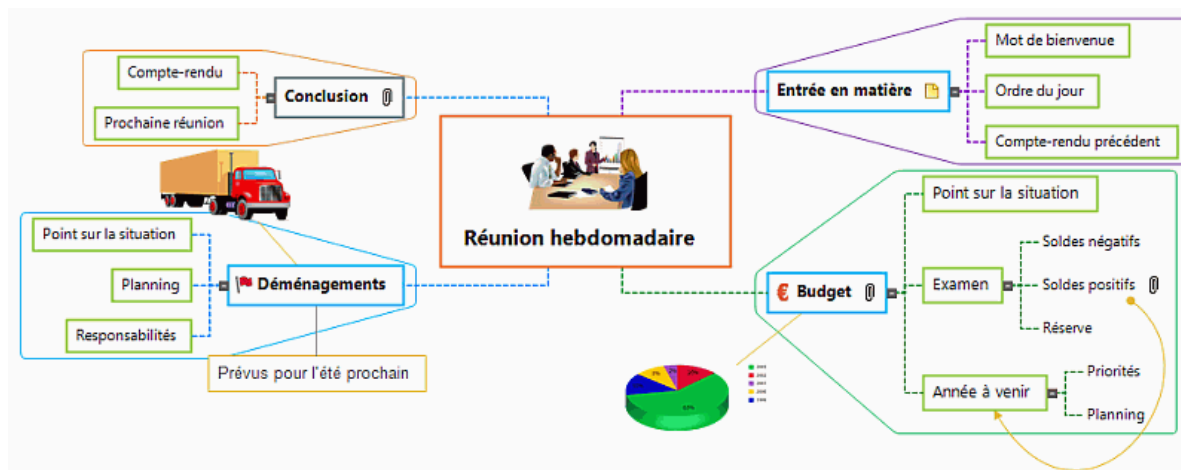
Réunion hebdomadaire

Conclusion
Compte-rendu
Prochaine réunion

Entrée en matière
Mot de bienvenue
Ordre du jour
Compte-rendu précédent

Déménagements
Point sur la situation
Planning
Responsabilités
Prévus pour l'été prochain

€ Budget
Point sur la situation
Examen
Soldes négatifs
Soldes positifs
Réserve
Année à venir
Priorités
Planning